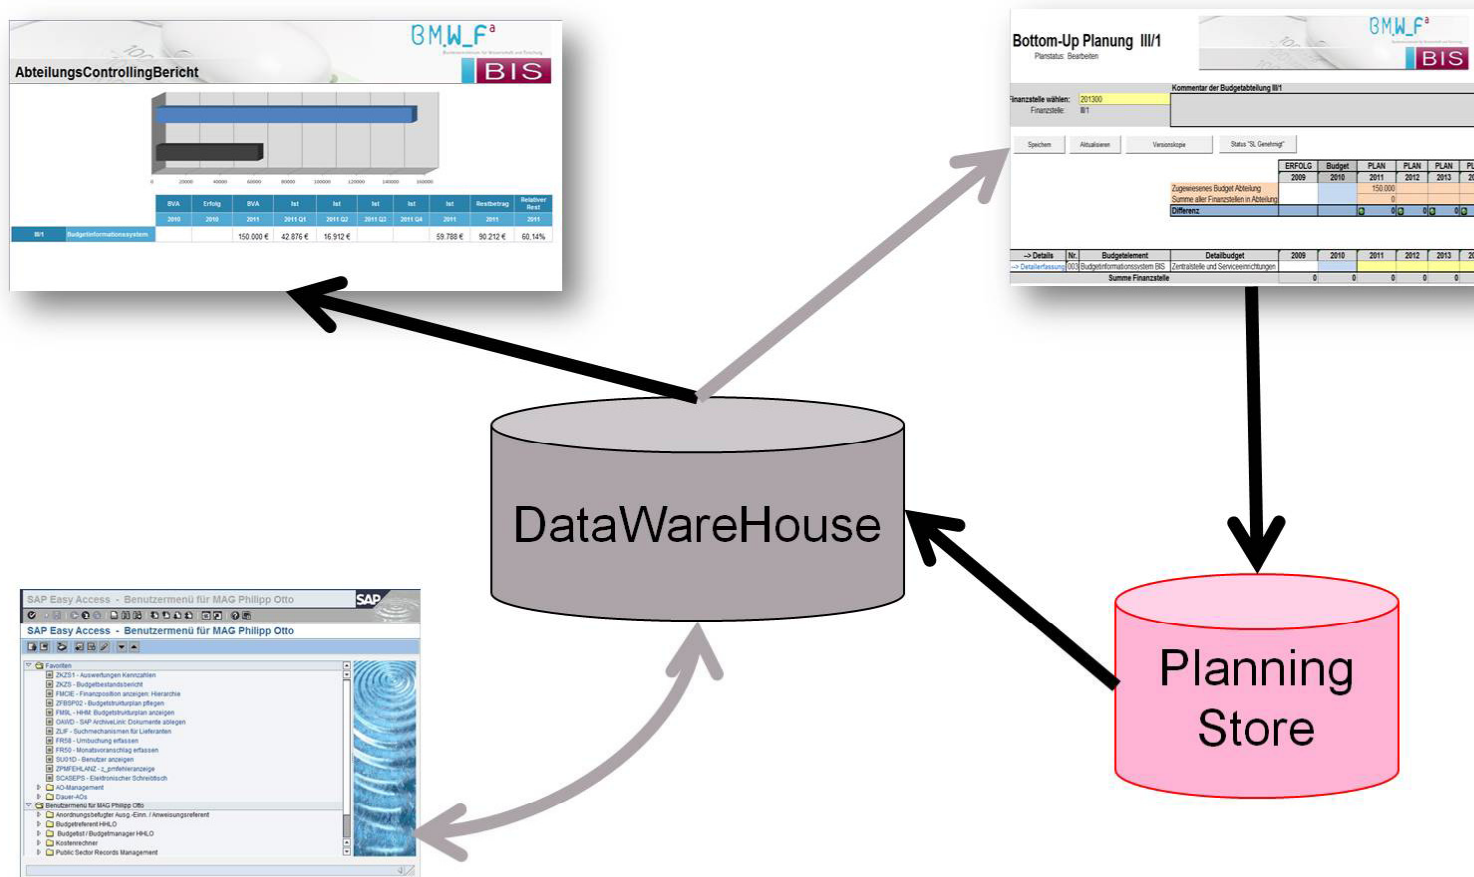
BMW_F
BIS
AbteilungsControllingBericht

0 20000 40000 60000 80000 100000 120000 140000 160000

| | | BVA | Erfolg | BVA | Ist | Ist | Ist | Ist | Ist | Restbetrag | Relativer Rest |
|---|---|---|---|---|---|---|---|---|---|---|---|
| | | 2010 | 2010 | 2011 | 2011 Q1 | 2011 Q2 | 2011 Q3 | 2011 Q4 | 2011 | 2011 | 2011 |
| III/1 | Budgetinformationssystem | | | 150.000 € | 42.876 € | 16.912 € | | | 59.788 € | 90.212 € | 60,14% |

Bottom-Up Planung III/1
Planstatus: Bearbeiten
BMW_F
BIS

Finanzstelle wählen: 201300
Finanzstelle: III/1
Kommentar der Budgetabteilung III/1

Speichern | Aktualisieren | Versionskopie | Status "SL Genehmigt"

| | ERFOLG | Budget | PLAN | PLAN | PLAN |
|---|---|---|---|---|---|
| | 2009 | 2010 | 2011 | 2012 | 2013 |
| Zugewiesenes Budget Abteilung | | | 150.000 | | |
| Summe aller Finanzstellen in Abteilung | | | 0 | | |
| Differenz | | | 0 | 0 | 0 |

| --> Details | Nr. | Budgetelement | Detailbudget | 2009 | 2010 | 2011 | 2012 | 2013 |
|---|---|---|---|---|---|---|---|---|
| --> Detailerfassung | 003 | Budgetinformationssystem BIS | Zentralstelle und Serviceeinrichtungen | | | | | |
| | | Summe Finanzstelle | | 0 | 0 | 0 | 0 | 0 |

DataWareHouse

Planning Store

SAP Easy Access - Benutzermenü für MAG Philipp Otto
SAP
SAP Easy Access - Benutzermenü für MAG Philipp Otto
Favoriten
ZKZS1 - Auswertungen Kennzahlen
ZKZS - Budgetbestandsbericht
FMCIE - Finanzposition anzeigen: Hierarchie
ZFBSP02 - Budgetstrukturplan pflegen
FMBL - HHM Budgetstrukturplan anzeigen
OAWD - SAP ArchiveLink: Dokumente ablegen
ZLIF - Suchmechanismen für Lieferanten
FR58 - Umbuchung erfassen
FR50 - Monatsvoranschlag erfassen
SU01D - Benutzer anzeigen
ZPMFEHLANZ - z_pmfehleranzeige
SCASEPS - Elektronischer Schreibtisch
AO-Management
Dauer-AOs
Benutzermenü für MAG Philipp Otto
Anordnungsbefugter Ausg.-Einn. / Anweisungsreferent
Budgetreferent HHLO
Budgetist / Budgetmanager HHLO
Kostenrechner
Public Sector Records Management